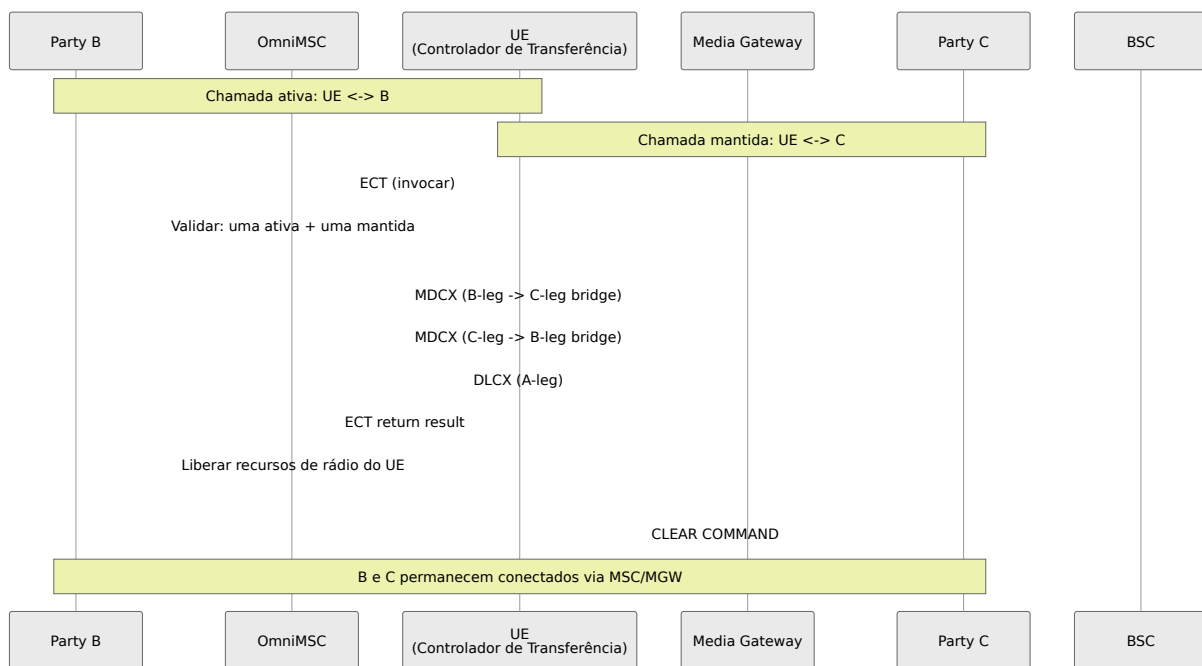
Party B

OmniMSC

UE
(Controlador de Transferência)

Media Gateway

Party C

BSC

Chamada ativa: UE <-> B

Chamada mantida: UE <-> C

ECT (invocar)

Validar: uma ativa + uma mantida

MDCX (B-leg -> C-leg bridge)

MDCX (C-leg -> B-leg bridge)

DLCX (A-leg)

ECT return result

Liberar recursos de rádio do UE

CLEAR COMMAND

B e C permanecem conectados via MSC/MGW

Party B

OmniMSC

UE
(Controlador de Transferência)

Media Gateway

Party C

BSC